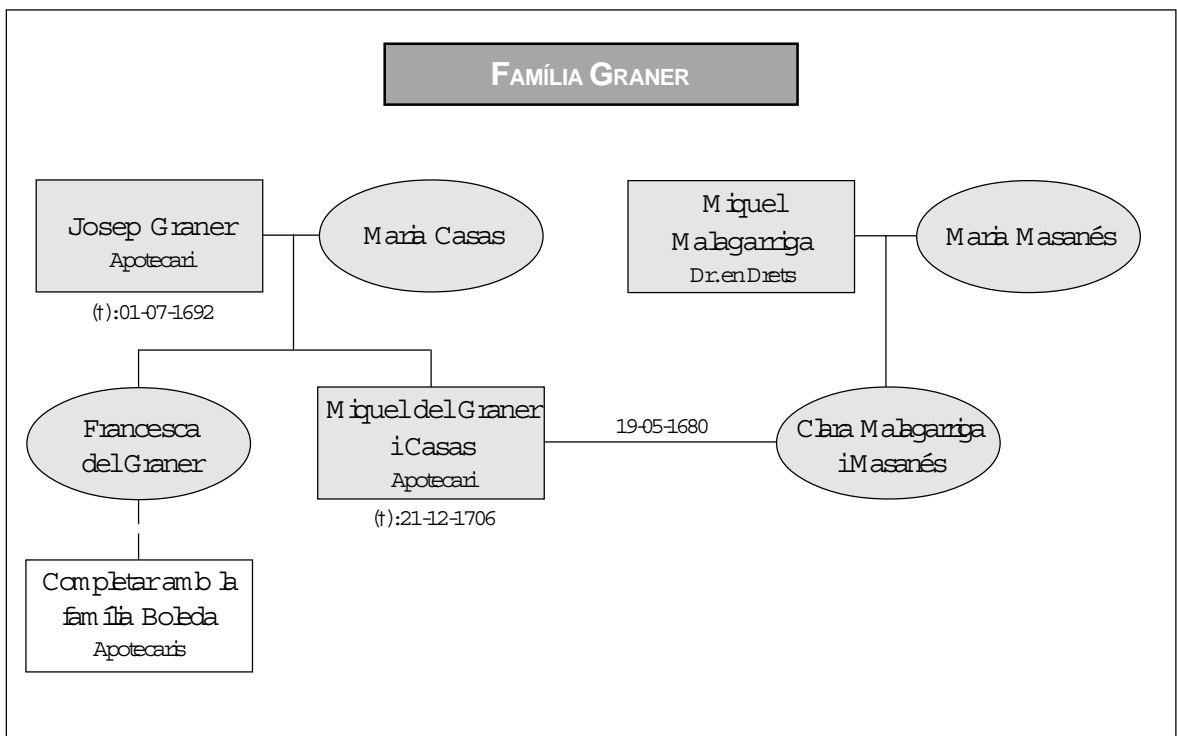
FAMÍLIA GRANER

Josep Graner
Apotecari
(†):01-07-1692

Maria Casas

Miquel Malagarriga
Dr. en Drets

Maria Masanés

Francesca del Graner

Miquel del Graner i Casas
Apotecari
(†):21-12-1706

19-05-1680

Clara Malagarriga i Masanés

Completar amb la família Boleda
Apotecaris